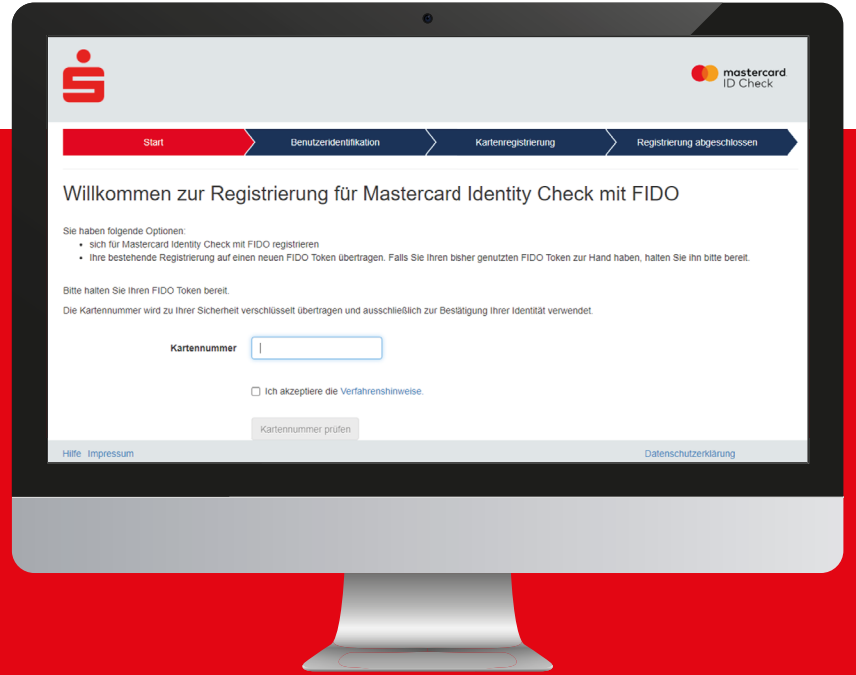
mastercard
ID Check

Start | Benutzeridentifikation | Kartenregistrierung | Registrierung abgeschlossen

Willkommen zur Registrierung für Mastercard Identity Check mit FIDO

Sie haben folgende Optionen:
- sich für Mastercard Identity Check mit FIDO registrieren
- Ihre bestehende Registrierung auf einen neuen FIDO Token übertragen. Falls Sie Ihren bisher genutzten FIDO Token zur Hand haben, halten Sie ihn bitte bereit.

Bitte halten Sie Ihren FIDO Token bereit.

Die Kartennummer wird zu Ihrer Sicherheit verschlüsselt übertragen und ausschließlich zur Bestätigung Ihrer Identität verwendet.

Kartennummer

Ich akzeptiere die Verfahrenshinweise.

Kartennummer prüfen

Hilfe Impressum

Datenschutzerklärung